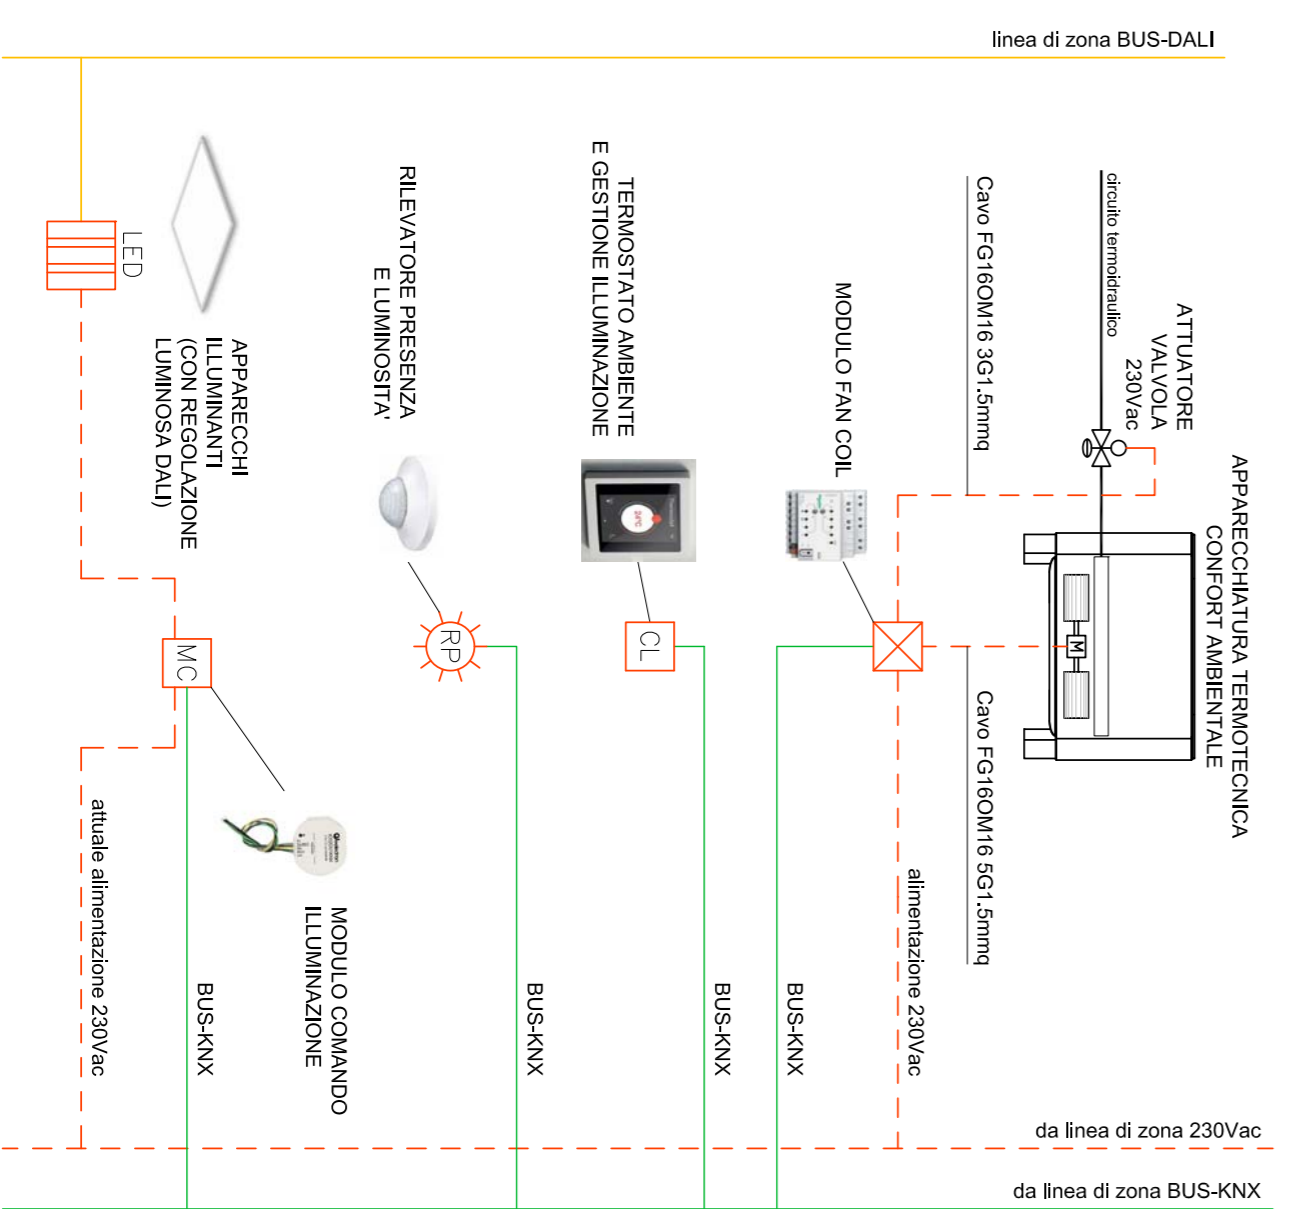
linea di zona BUS-DALI

LED

APPARECCHI ILLUMINANTI (CON REGOLAZIONE LUMINOSA DALI)

RILEVATORE PRESENZA E LUMINOSITA'

TERMOSTATO AMBIENTE E GESTIONE ILLUMINAZIONE

MODULO FAN COIL

Cavo FG16OM16 3G1.5mmq

circuito termoidraulico

ATTUATORE VALVOLA 230Vac

APPARECCHIATURA TERMOTECNICA CONFORT AMBIENTALE

M

MC

RP

CL

Cavo FG16OM16 5G1.5mmq

alimentazione 230Vac

attuale alimentazione 230Vac

BUS-KNX

MODULO COMANDO ILLUMINAZIONE

BUS-KNX

BUS-KNX

BUS-KNX

da linea di zona 230Vac

da linea di zona BUS-KNX